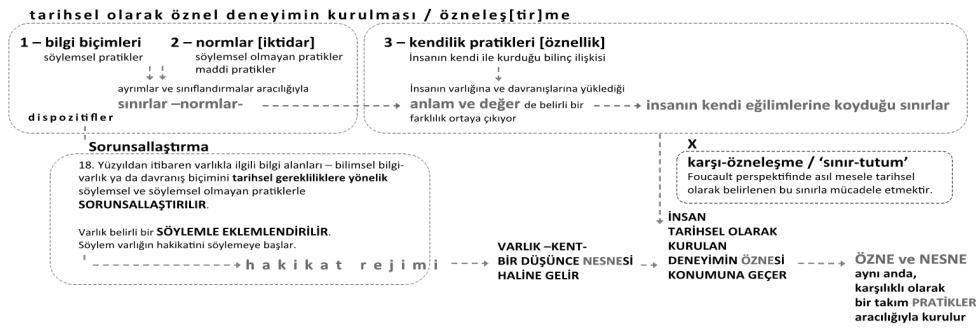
tarihsel olarak öznel deneyimin kurulması / özneleş[tir]me

1 – bilgi biçimleri
söylemsel pratikler

2 – normlar [iktidar]
söylemsel olmayan pratikler
maddi pratikler

ayrımlar ve sınıflandırmalar aracılığıyla
sınırlar –normlar-

dispozitifler

3 – kendilik pratikleri [öznellik]
İnsanın kendi ile kurduğu bilinç ilişkisi

İnsanın varlığına ve davranışlarına yüklediği
anlam ve değer de belirli bir farklılık ortaya çıkıyor

insanın kendi eğilimlerine koyduğu sınırlar

X

karşı-özneleşme / 'sınır-tutum'
Foucault perspektifinde asıl mesele tarihsel olarak belirlenen bu sınırla mücadele etmektir.

Sorunsallaştırma

18. Yüzyıldan itibaren varlıkla ilgili bilgi alanları – bilimsel bilgi- varlık ya da davranış biçimini tarihsel gerekliliklere yönelik söylemsel ve söylemsel olmayan pratiklerle SORUNSALLAŞTIRILIR.

Varlık belirli bir SÖYLEMLE EKLEMLENDİRİLİR.
Söylem varlığın hakikatini söylemeye başlar.

hakikat rejimi

VARLIK –KENT- BİR DÜŞÜNCE NESNESİ HALİNE GELİR

İNSAN TARİHSEL OLARAK KURULAN DENEYİMİN ÖZNESİ KONUMUNA GEÇER

ÖZNE ve NESNE
aynı anda, karşılıklı olarak bir takım PRATİKLER aracılığıyla kurulur